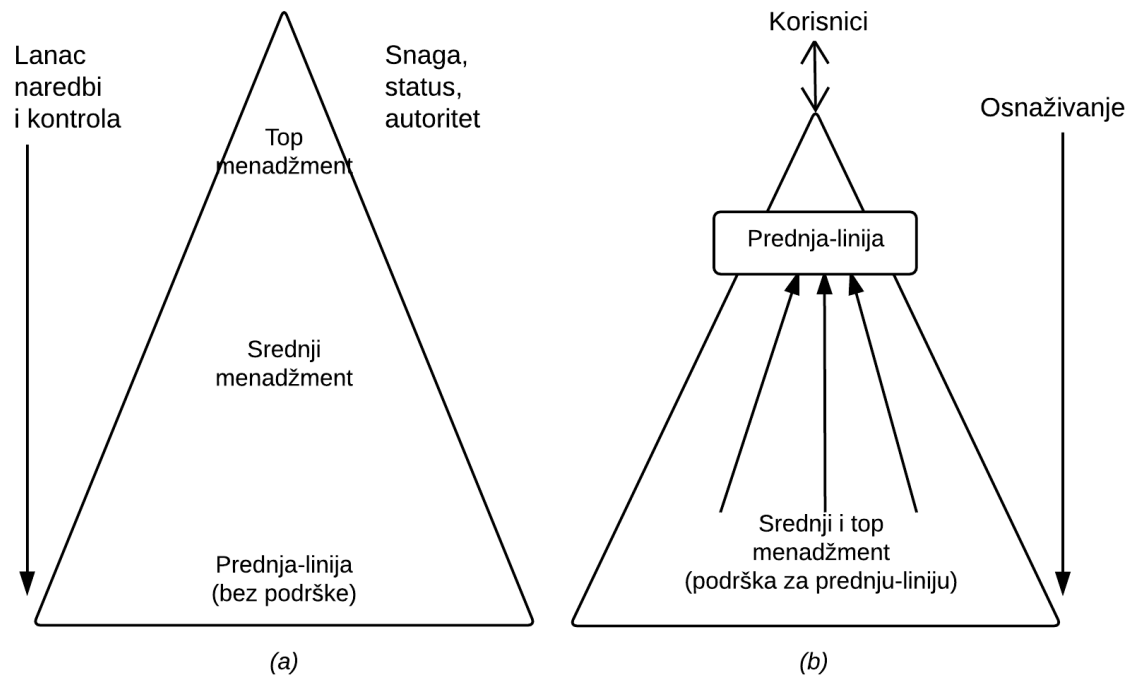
Lanac naredbi i kontrola

Snaga, status, autoritet

Top menadžment

Srednji menadžment

Prednja-linija (bez podrške)

(a)

Korisnici

Osnaživanje

Prednja-linija

Srednji i top menadžment (podrška za prednju-liniju)

(b)